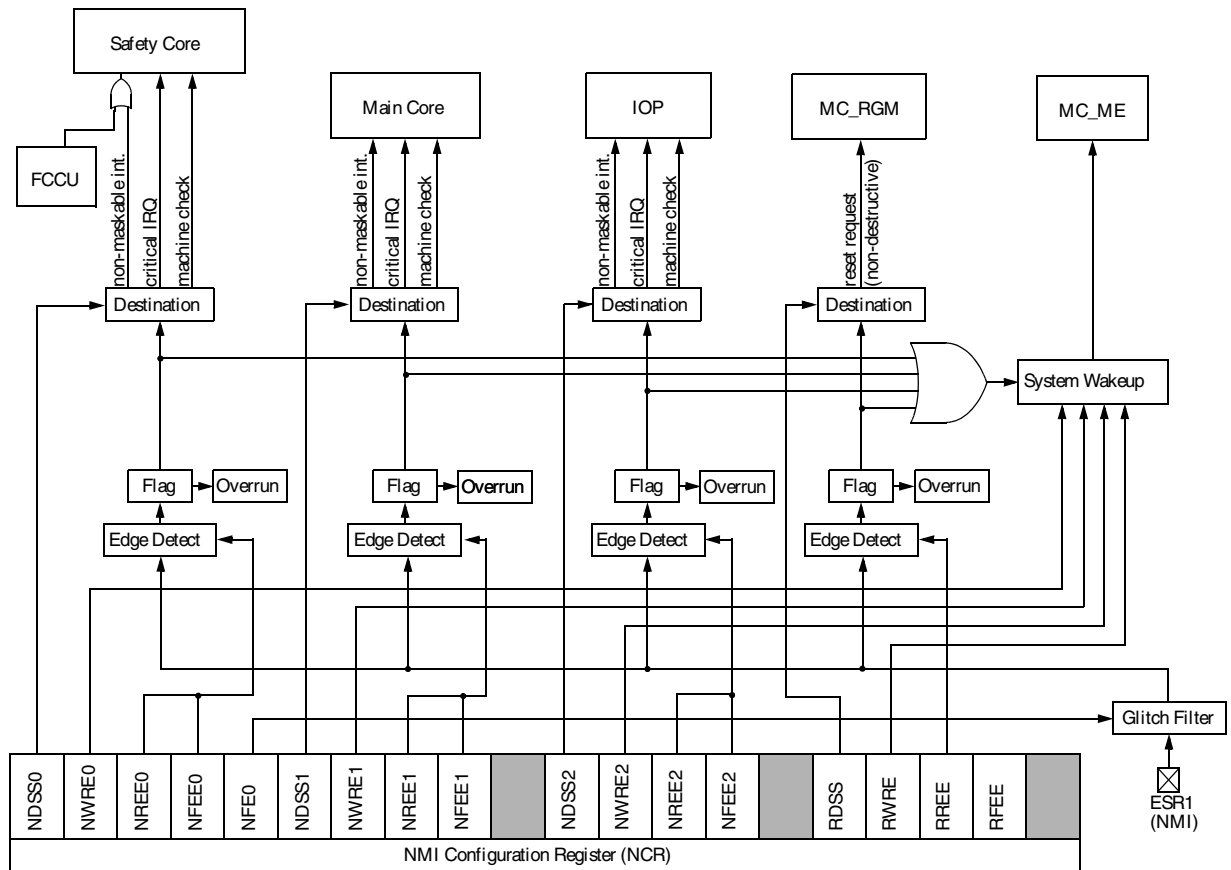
Safety Core

FCCU

non-maskable int.
critical IRQ
machine check

Destination

Main Core

non-maskable int.
critical IRQ
machine check

Destination

IOP

non-maskable int.
critical IRQ
machine check

Destination

MC_RGM

reset request
(non-destructive)

Destination

MC_ME

System Wakeup

Flag
Overrun
Flag
Overrun
Flag
Overrun
Flag
Overrun

Edge Detect
Edge Detect
Edge Detect
Edge Detect

Glitch Filter

ESR1
(NMI)

NDSS0
NWRE0
NREE0
NFEE0
NFE0
NDSS1
NWRE1
NREE1
NFEE1
NDSS2
NWRE2
NREE2
NFEE2
RDSS
RWRE
RREE
RFEE

NMI Configuration Register (NCR)